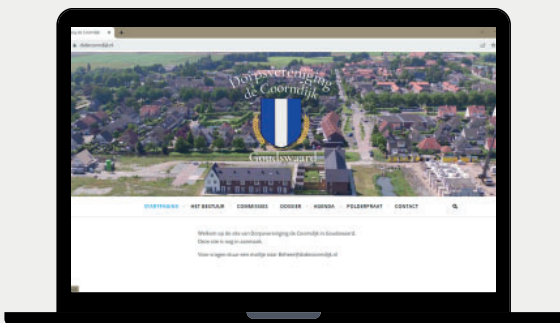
Dorpsvereniging de Coorndijk

Goudswaard

STARTPAGINA HET BESTUUR COMMISSIES DOSSIER AGENDA POLDERPRAAT CONTACT

Welkom op de site van Dorpsvereniging de Coorndijk in Goudswaard. Deze site is nog in aanbouw.

Voor vragen stuur een mailtje naar: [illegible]